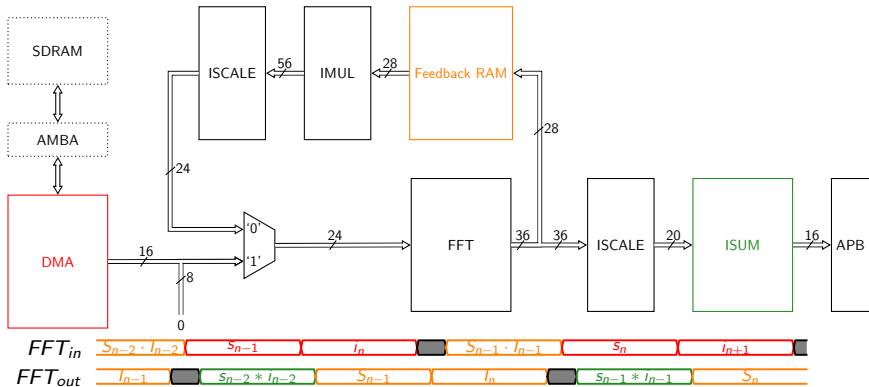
SDRAM

AMBA

DMA

16

8

0

ISCALE

56

IMUL

28

Feedback RAM

28

24

'0'

'1'

24

FFT

36

36

ISCALE

20

ISUM

16

APB

$FFT_{in}$ $S_{n-2} \cdot I_{n-2}$ $s_{n-1}$ $I_n$ $S_{n-1} \cdot I_{n-1}$ $s_n$ $I_{n+1}$

$FFT_{out}$ $I_{n-1}$ $s_{n-2} * I_{n-2}$ $S_{n-1}$ $I_n$ $s_{n-1} * I_{n-1}$ $S_n$